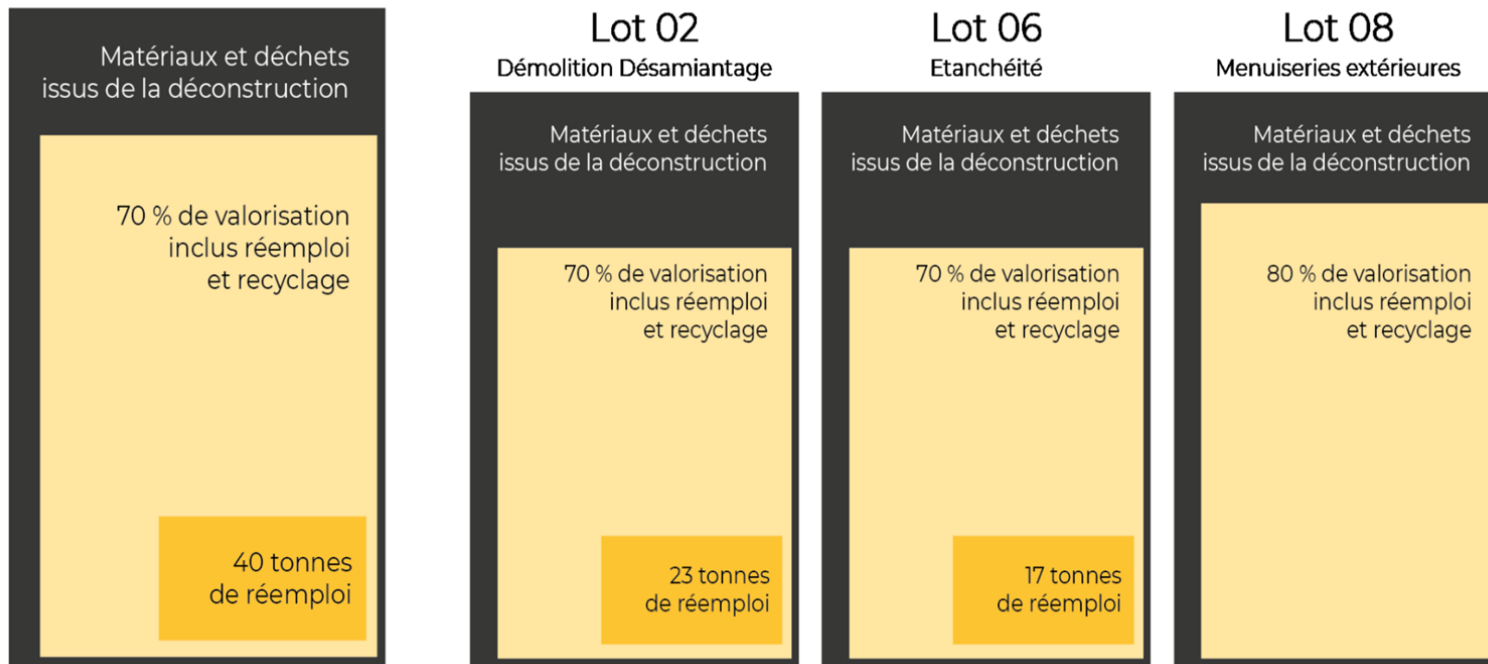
Matériaux et déchets issus de la déconstruction

70 % de valorisation inclus réemploi et recyclage

40 tonnes de réemploi

Lot 02
Démolition Désamiantage

Matériaux et déchets issus de la déconstruction

70 % de valorisation inclus réemploi et recyclage

23 tonnes de réemploi

Lot 06
Etanchéité

Matériaux et déchets issus de la déconstruction

70 % de valorisation inclus réemploi et recyclage

17 tonnes de réemploi

Lot 08
Menuiseries extérieures

Matériaux et déchets issus de la déconstruction

80 % de valorisation inclus réemploi et recyclage